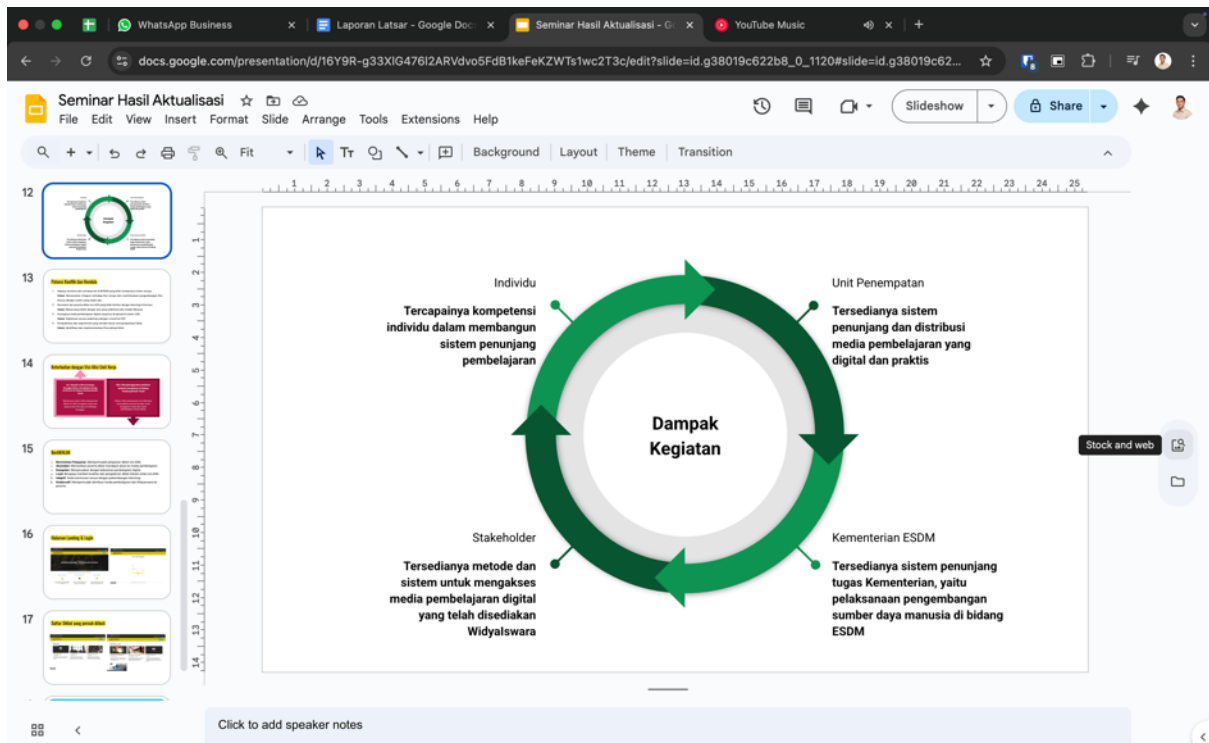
WhatsApp Business
Laporan Latsar - Google Doc
Seminar Hasil Aktualisasi - G
YouTube Music

docs.google.com/presentation/d/16Y9R-g33XlG476I2ARVdvo5FdB1keFeKZWTs1wc2T3c/edit?slide=id.g38019c622b8_0_1120#slide=id.g38019c62...

Seminar Hasil Aktualisasi
File Edit View Insert Format Slide Arrange Tools Extensions Help
Slideshow
Share
Fit
Background Layout Theme Transition

12
13
14
15
16
17

Individu

Tercapainya kompetensi individu dalam membangun sistem penunjang pembelajaran

Unit Penempatan

Tersedianya sistem penunjang dan distribusi media pembelajaran yang digital dan praktis

Dampak Kegiatan

Stakeholder

Tersedianya metode dan sistem untuk mengakses media pembelajaran digital yang telah disediakan Widyaiswara

Kementerian ESDM

Tersedianya sistem penunjang tugas Kementerian, yaitu pelaksanaan pengembangan sumber daya manusia di bidang ESDM

Stock and web

Click to add speaker notes